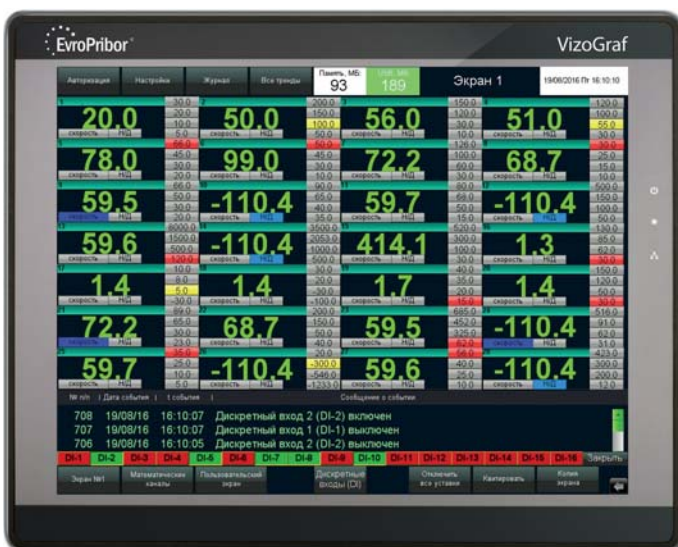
EvroPribor

VizoGraf

Авторизация | Настройки | Журнал | Все тренды | Память, МБ: 93 | 189 | Экран 1 | 19/08/2016 Пт 16:10:10

1
20.0
скорость НД
30.0
20.0
10.0
5.0
-66.0

2
50.0
скорость НД
200.0
150.0
100.0
50.0
50.0

3
56.0
скорость НД
150.0
120.0
30.0
10.0

4
51.0
скорость НД
120.0
100.0
55.0
30.0
30.0

5
78.0
скорость НД
45.0
35.0
15.0
10.0

6
99.0
скорость НД
45.0
35.0
25.0
10.0

7
72.2
скорость НД
120.0
60.0
30.0

8
68.7
скорость НД
25.0
15.0
10.0
30.0

9
59.5
скорость НД
66.0
50.0
40.0

10
-110.4
скорость НД
90.0
65.0
30.0

11
59.7
скорость НД
80.0
60.0
50.0
10.0

12
-110.4
скорость НД
500.0
150.0
50.0

13
59.6
скорость НД
8000.0
1500.0
500.0
120.0

14
-110.4
скорость НД
3500.0
2053.0
1000.0
500.0

15
414.1
скорость НД
520.0
300.0
120.0

16
1.3
скорость НД
130.0
85.0
65.0
30.0

17
1.4
скорость НД
10.0
8.0
5.0
-30.0

18
1.4
скорость НД
30.0
20.0
-100.0

19
1.7
скорость НД
40.0
20.0
15.0

20
1.4
скорость НД
150.0
120.0
60.0
30.0

21
72.2
скорость НД
89.0
30.0
23.0
35.0

22
68.7
скорость НД
200.0
150.0
50.0
40.0

23
59.5
скорость НД
685.0
452.0
325.0
62.0

24
-110.4
скорость НД
516.0
91.0
62.0
31.0

25
59.7
скорость НД
25.0
10.0

26
-110.4
скорость НД
-300.0
-546.0
-1233.0

27
59.6
скорость НД
40.0
25.0
10.0

28
-110.4
скорость НД
423.0
300.0
200.0
12.0

№ п/п | Дата события | t события | Сообщение о событии

708 19/08/16 16:10:07 Дискретный вход 2 (DI-2) включен
707 19/08/16 16:10:07 Дискретный вход 1 (DI-1) выключен
706 19/08/16 16:10:05 Дискретный вход 2 (DI-2) выключен

DI-1 DI-2 DI-3 DI-4 DI-5 DI-6 DI-7 DI-8 DI-9 DI-10 DI-11 DI-12 DI-13 DI-14 DI-15 DI-16 Закрыть

Экран №1 | Математические каналы | Пользовательский экран | Дискретные входы (DI) | Отключить все уставки | Квитировать | Копия экрана